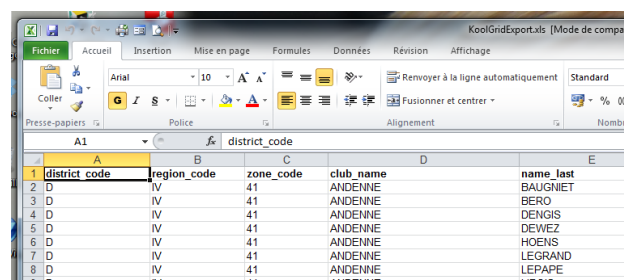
KoolGridExport.xls [Mode de compa

Fichier | Accueil | Insertion | Mise en page | Formules | Données | Révision | Affichage

Coller
Arial | 10 | A | A
G | I | S
Renvoyer à la ligne automatiquement
Fusionner et centrer
Standard
% | 000

Presse-papiers | Police | Alignement | Nomb

A1 | $f_x$ | district_code

| | A | B | C | D | E |
|---|---|---|---|---|---|
| 1 | district_code | region_code | zone_code | club_name | name_last |
| 2 | D | IV | 41 | ANDENNE | BAUGNIET |
| 3 | D | IV | 41 | ANDENNE | BERO |
| 4 | D | IV | 41 | ANDENNE | DENGIS |
| 5 | D | IV | 41 | ANDENNE | DEWEZ |
| 6 | D | IV | 41 | ANDENNE | HOENS |
| 7 | D | IV | 41 | ANDENNE | LEGRAND |
| 8 | D | IV | 41 | ANDENNE | LEPAPE |
| 9 | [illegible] | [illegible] | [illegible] | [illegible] | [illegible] |